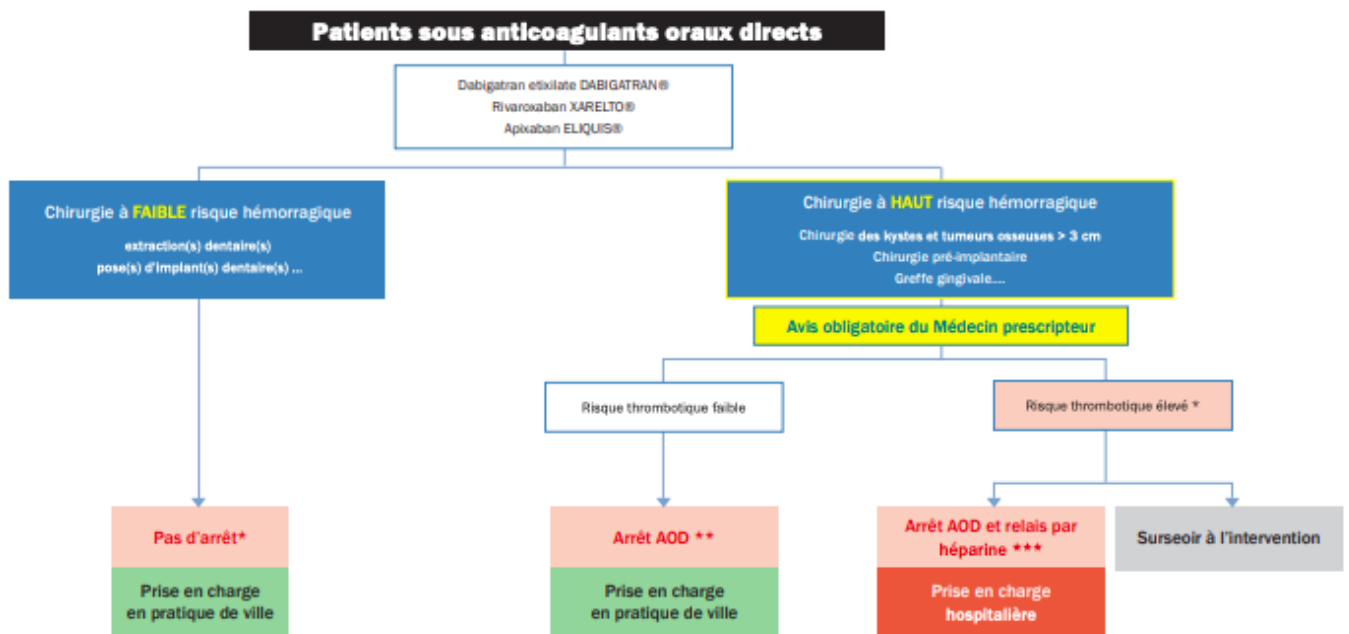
Patients sous anticoagulants oraux directs

Dabigatran etixilate DABIGATRAN®
Rivaroxaban XARELTO®
Apixaban ELIQUIS®

Chirurgie à FAIBLE risque hémorragique

extraction(s) dentaire(s)
pose(s) d'implant(s) dentaire(s) ...

Chirurgie à HAUT risque hémorragique

Chirurgie des kystes et tumeurs osseuses > 3 cm
Chirurgie pré-implantaire
Greffe gingivale....

Avis obligatoire du Médecin prescripteur

Risque thrombotique faible

Risque thrombotique élevé *

Pas d'arrêt*

Prise en charge en pratique de ville

Arrêt AOD **

Prise en charge en pratique de ville

Arrêt AOD et relais par héparine ***

Prise en charge hospitalière

Surseoir à l'intervention